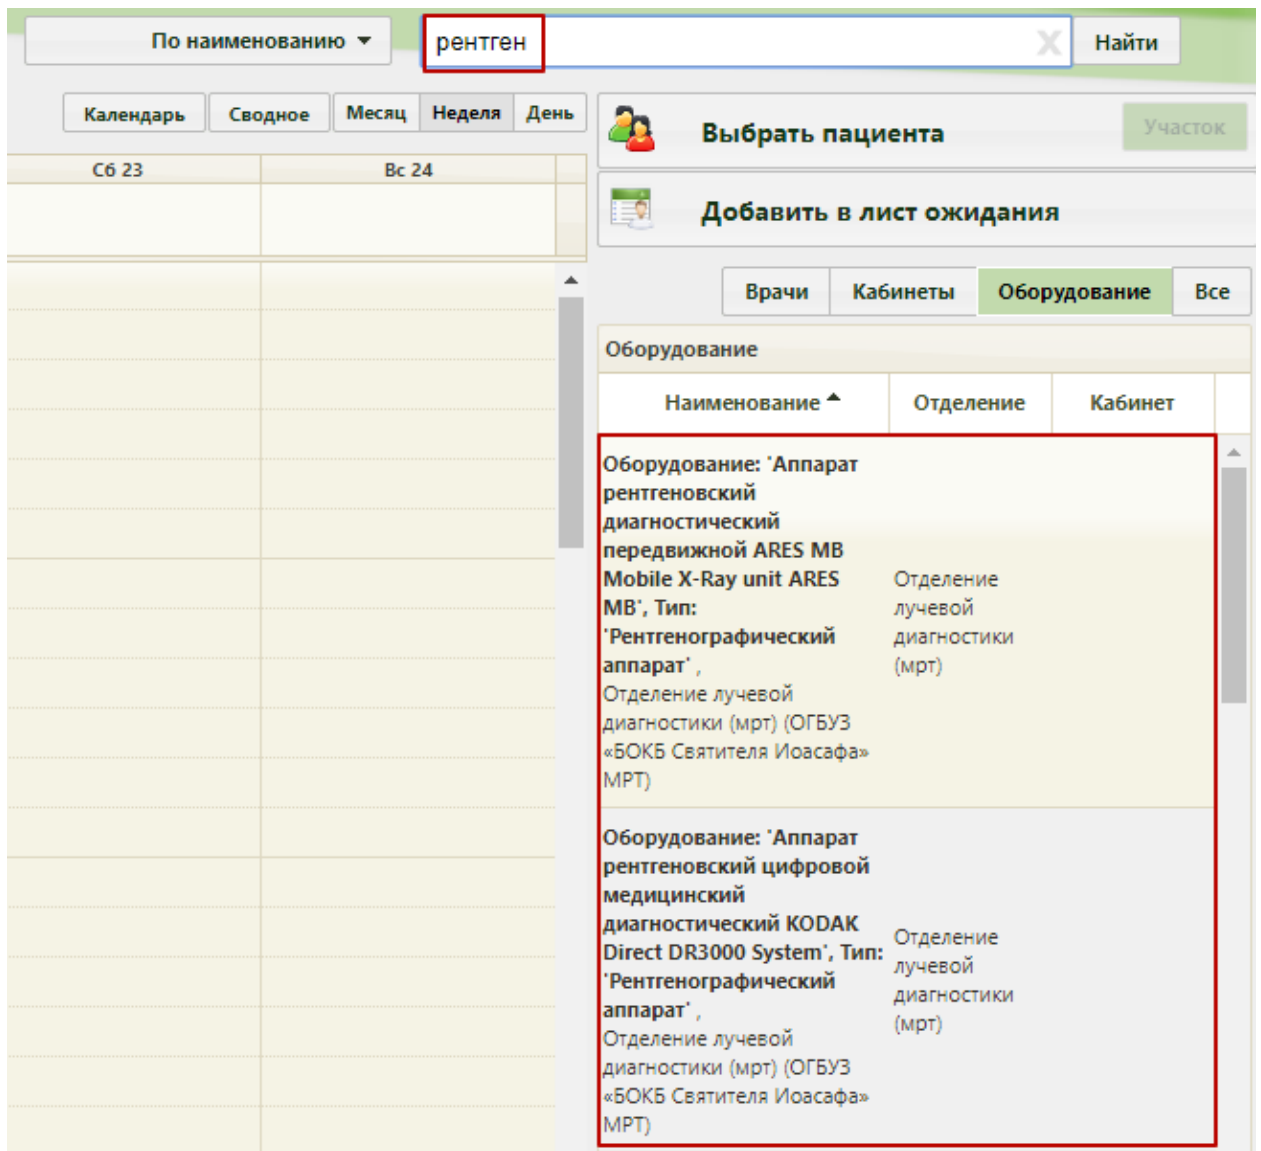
По наименованию

рентген

Найти

Календарь | Сводное | Месяц | Неделя | День

Сб 23 | Вс 24

Выбрать пациента

Участок

Добавить в лист ожидания

Врачи | Кабинеты | Оборудование | Все

Оборудование

| Наименование | Отделение | Кабинет |
|---|---|---|
| Оборудование: 'Аппарат рентгеновский диагностический передвижной ARES MB Mobile X-Ray unit ARES MB', Тип: 'Рентгенографический аппарат' , Отделение лучевой диагностики (мрт) (ОГБУЗ «БОКБ Святителя Иоасафа» МРТ) | Отделение лучевой диагностики (мрт) | |
| Оборудование: 'Аппарат рентгеновский цифровой медицинский диагностический KODAK Direct DR3000 System', Тип: 'Рентгенографический аппарат' , Отделение лучевой диагностики (мрт) (ОГБУЗ «БОКБ Святителя Иоасафа» МРТ) | Отделение лучевой диагностики (мрт) | |